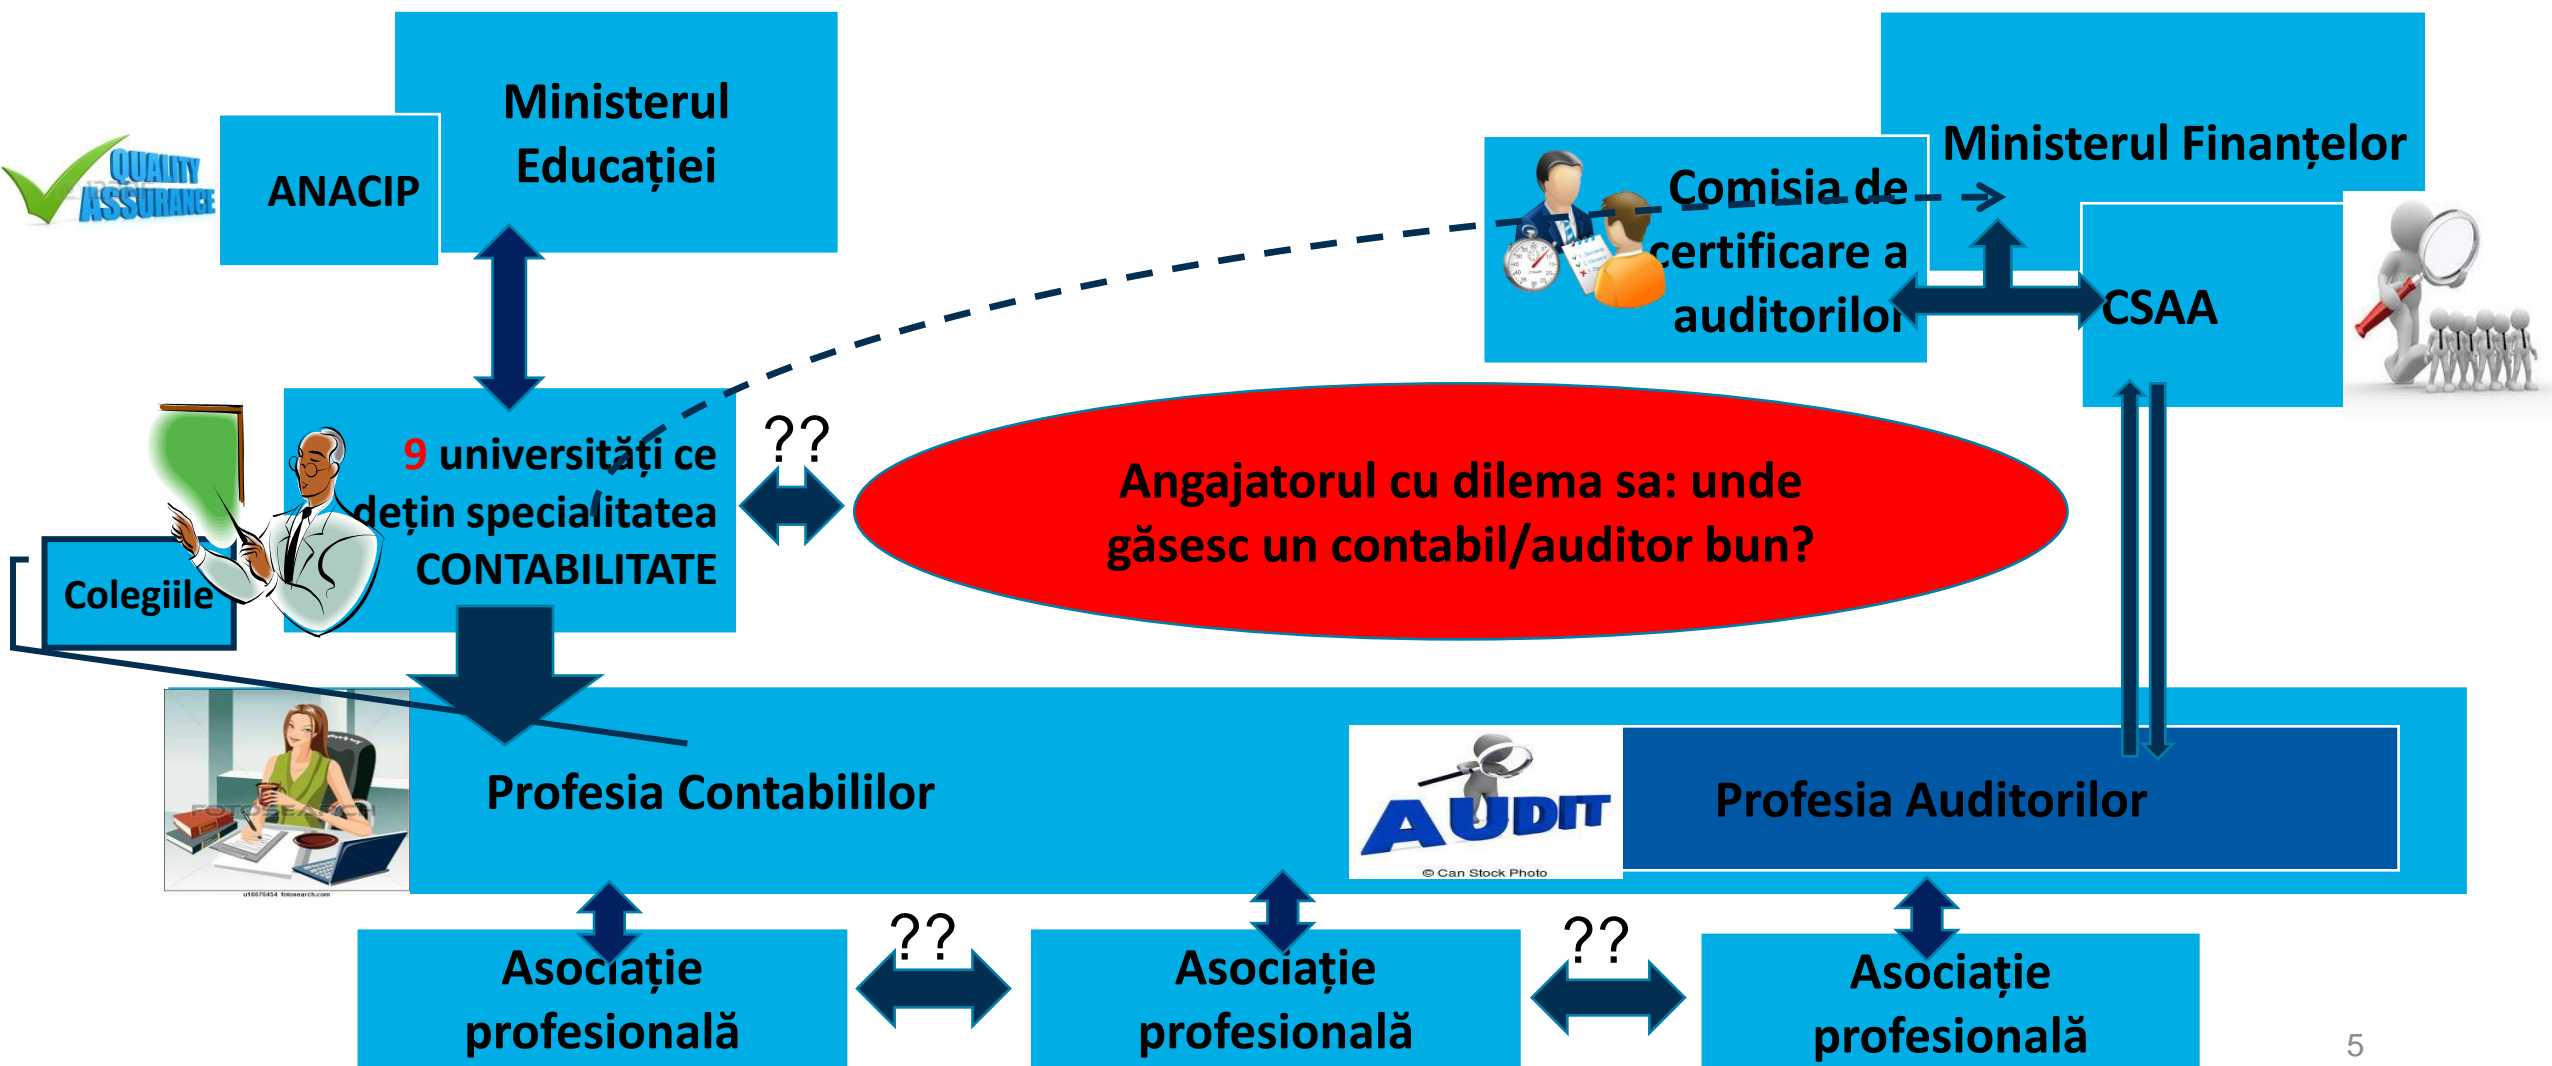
QUALITY ASSURANCE

ANACIP

Ministerul Educației

Comisia de certificare a auditorilor

Ministerul Finanțelor

CSAA

9 universități ce dețin specialitatea CONTABILITATE

Colegiile

??

Angajatorul cu dilema sa: unde găsesc un contabil/auditor bun?

Profesia Contabililor

AUDIT

© Can Stock Photo

Profesia Auditorilor

Asociație profesională

??

Asociație profesională

??

Asociație profesională

5